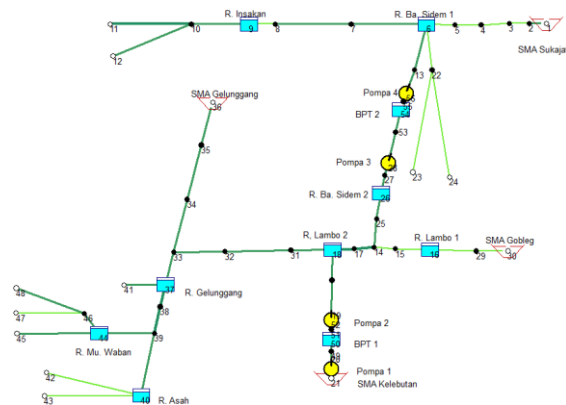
R. Insakan
R. Ba. Sidem 1
11
10
9
8
7
6
5
4
3
2
1
SMA Sukaja
12
SMA Gelunggang
36
13
22
Pompa 4
BPT 2
50
53
35
Pompa 3
23
24
27
R. Ba. Sidem 2
26
34
25
R. Lambo 2
R. Lambo 1
SMA Gobleg
33
32
31
18
17
14
15
19
29
30
41
37
R. Gelunggang
48
47
46
45
44
38
Pompa 2
BPT 1
R. Mu. Waban
39
20
Pompa 1
SMA Kelebutan
21
42
43
40
R. Asah